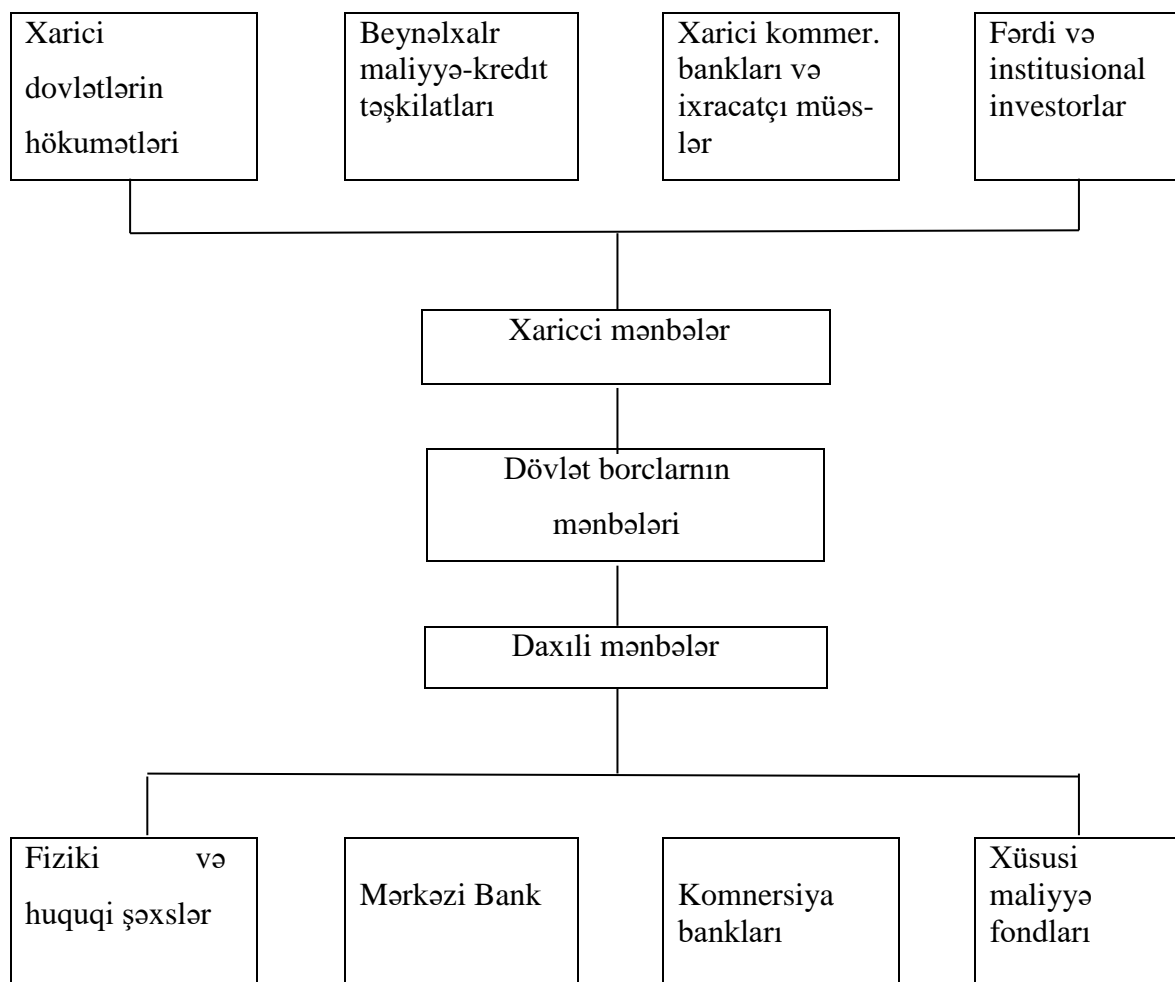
Xarici dovlətlərin hökumətləri

Beynəlxalr maliyyə-kredıt təşkilatları

Xarici kommer. bankları və ixracatçı müəs-lər

Fərdi və institusional investorlar

Xaricci mənbələr

Dövlət borclarnın mənbələri

Daxıli mənbələr

Fiziki və huquqi şəxslər

Mərkəzi Bank

Komnersiya bankları

Xüsusi maliyyə fondları